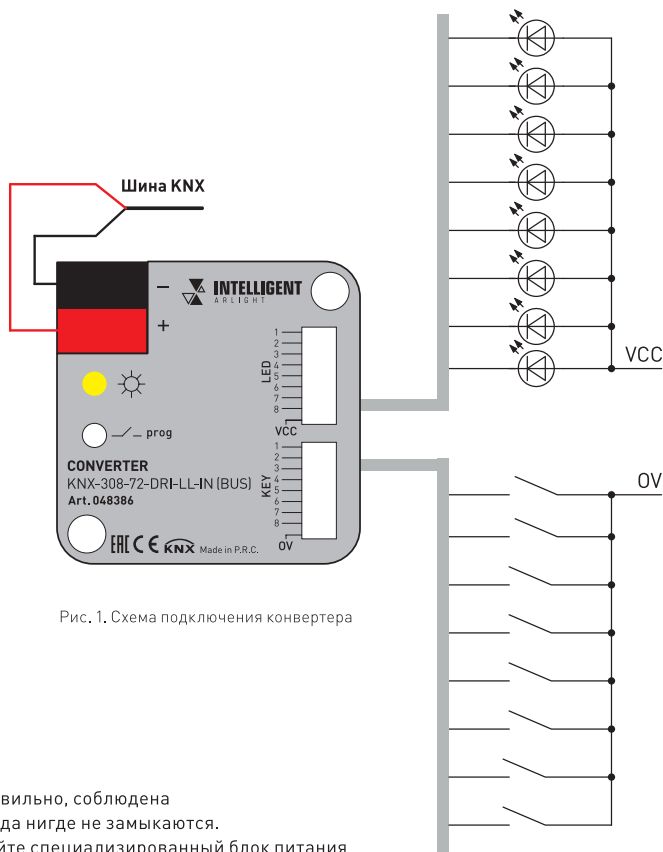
Шина KNX

–

+

INTELLIGENT
ARLIGHT

LED
1
2
3
4
5
6
7
8
VCC

prog

KEY
1
2
3
4
5
6
7
8
0V

CONVERTER
KNX-308-72-DRI-LL-IN (BUS)
Art. 048386

EAC CE KNX Made in P.R.C.

VCC

0V

Рис. 1. Схема подключения конвертера

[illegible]вильно, соблюдена
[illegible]да нигде не замыкаются.
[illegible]йте специализированный блок питания